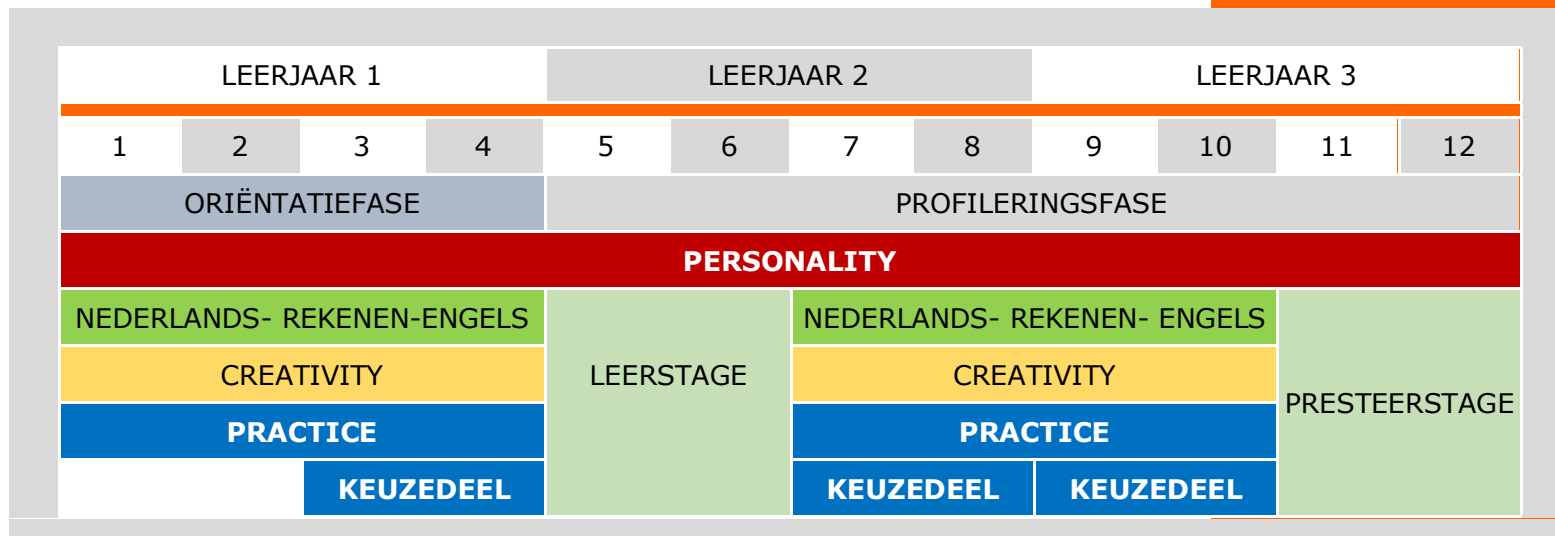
| LEERJAAR 1 | | | | LEERJAAR 2 | | | | LEERJAAR 3 | | | |
|---|---|---|---|---|---|---|---|---|---|---|---|
| 1 | 2 | 3 | 4 | 5 | 6 | 7 | 8 | 9 | 10 | 11 | 12 |
| ORIËNTATIEFASE | | | | PROFILERINGSFASE | | | | | | | |
| PERSONALITY | | | | | | | | | | | |
| NEDERLANDS- REKENEN-ENGELS | | | | LEERSTAGE | | NEDERLANDS- REKENEN- ENGELS | | | | PRESTEERSTAGE | |
| CREATIVITY | | | | | | CREATIVITY | | | | | |
| PRACTICE | | | | | | PRACTICE | | | | | |
| | | KEUZEDEEL | | | | KEUZEDEEL | | KEUZEDEEL | | | |